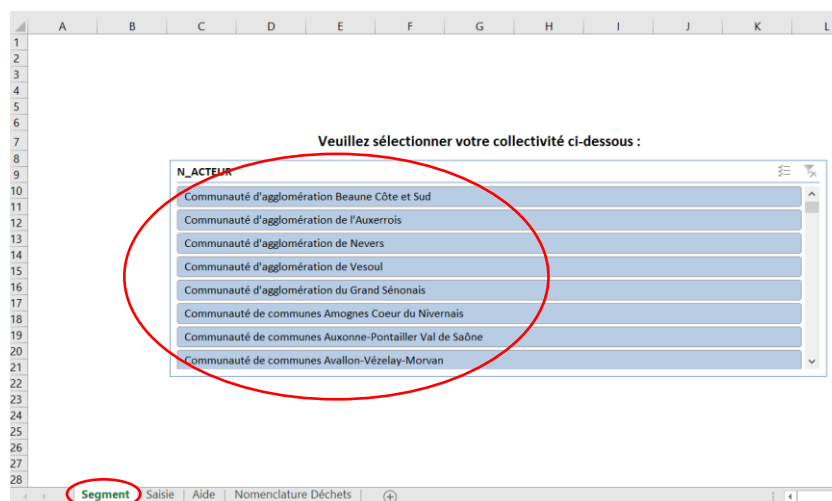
| | A | B | C | D | E | F | G | H | I | J | K | L |
|---|---|---|---|---|---|---|---|---|---|---|---|---|
| 1 | | | | | | | | | | | | |
| 2 | | | | | | | | | | | | |
| 3 | | | | | | | | | | | | |
| 4 | | | | | | | | | | | | |
| 5 | | | | | | | | | | | | |
| 6 | | | | | | | | | | | | |
| 7 | | | | | | | | | | | | |
| 8 | | | | | | | | | | | | |
| 9 | | | | | | | | | | | | |
| 10 | | | | | | | | | | | | |
| 11 | | | | | | | | | | | | |
| 12 | | | | | | | | | | | | |
| 13 | | | | | | | | | | | | |
| 14 | | | | | | | | | | | | |
| 15 | | | | | | | | | | | | |
| 16 | | | | | | | | | | | | |
| 17 | | | | | | | | | | | | |
| 18 | | | | | | | | | | | | |
| 19 | | | | | | | | | | | | |
| 20 | | | | | | | | | | | | |
| 21 | | | | | | | | | | | | |
| 22 | | | | | | | | | | | | |
| 23 | | | | | | | | | | | | |
| 24 | | | | | | | | | | | | |
| 25 | | | | | | | | | | | | |
| 26 | | | | | | | | | | | | |
| 27 | | | | | | | | | | | | |
| 28 | | | | | | | | | | | | |

Veuillez sélectionner votre collectivité ci-dessous :

N_ACTEUR
Communauté d'agglomération Beaune Côte et Sud
Communauté d'agglomération de l'Auxerrois
Communauté d'agglomération de Nevers
Communauté d'agglomération de Vesoul
Communauté d'agglomération du Grand Sénonais
Communauté de communes Amognes Coeur du Nivernais
Communauté de communes Auxonne-Pontailler Val de Saône
Communauté de communes Avallon-Vézelay-Morvan

Segment | Saisie | Aide | Nomenclature Déchets